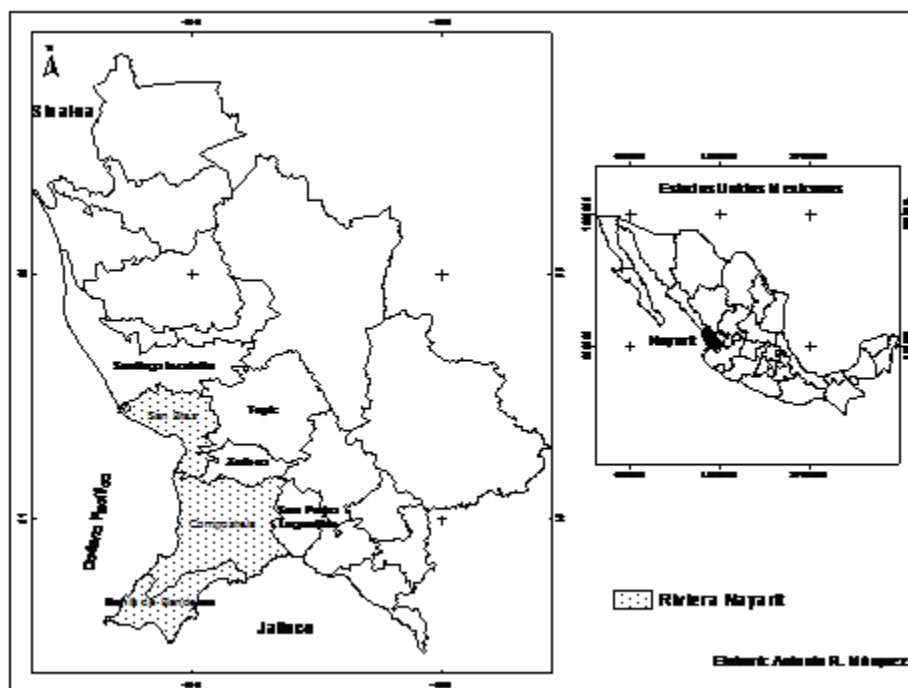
N

Sinaloa

Santiago Ixcuintla

San Blas

Tepic

Xalisco

Océano Pacífico

Compostela

San Pedro Lagunillas

Bahía de Banderas

Jalisco

Estados Unidos Mexicanos

Nayarit

Riviera Nayarit

Elaboró: Antonio R. Márquez